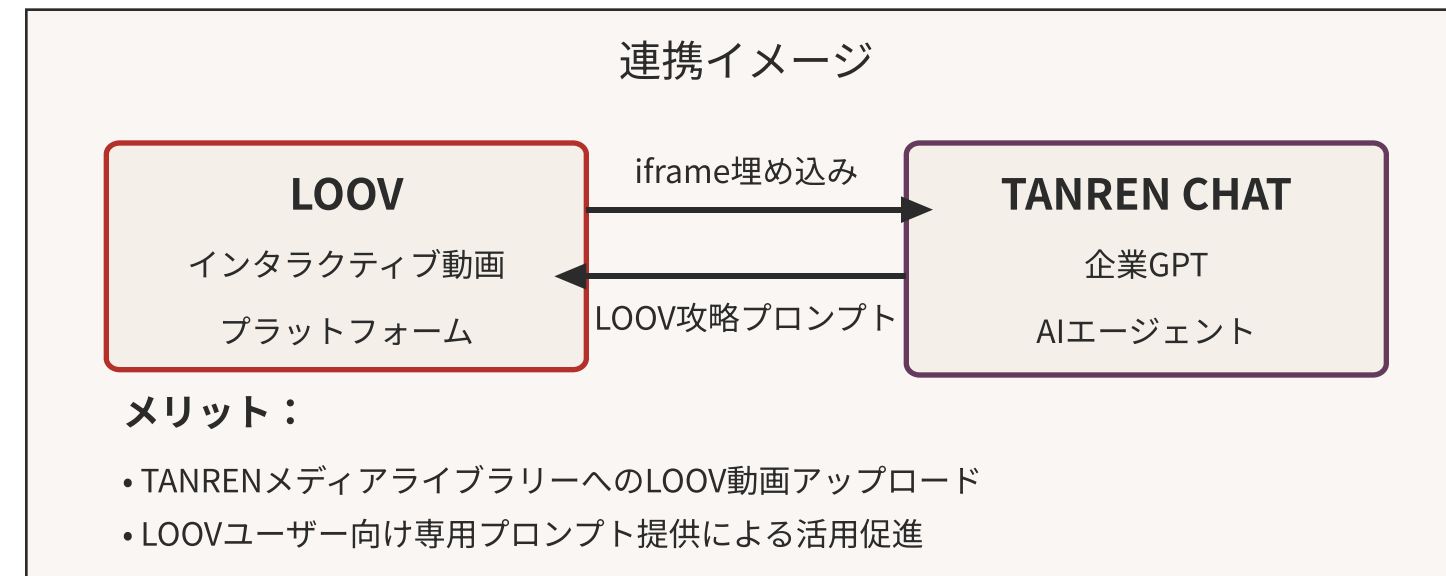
連携イメージ

LOOV

インタラクティブ動画

プラットフォーム

iframe埋め込み

LOOV攻略プロンプト

TANREN CHAT

企業GPT

AIエージェント

メリット：

• TANRENメディアライブラリーへのLOOV動画アップロード

• LOOVユーザー向け専用プロンプト提供による活用促進